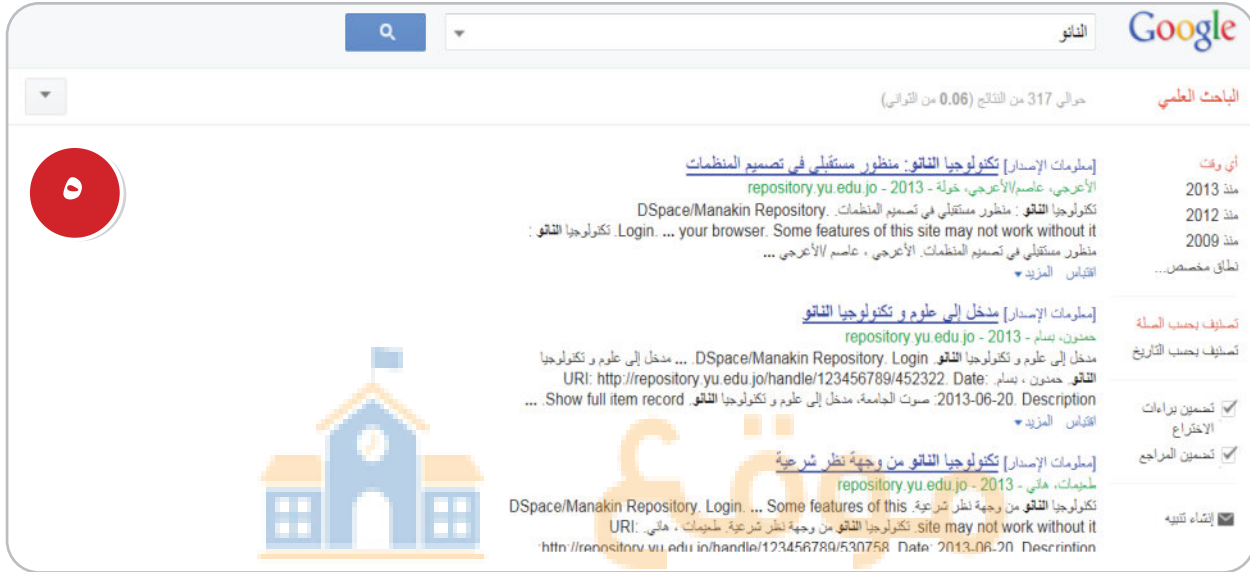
Google
النانو

الباحث العلمي
حوالي 317 من النتائج (0.06 من الثواني)

أي وقت
منذ 2013
منذ 2012
منذ 2009
نطاق مخصص...

تصنيف بحسب الصلة
تصنيف بحسب التاريخ

تضمين براءات الاختراع
تضمين المراجع

إنشاء تنبيه

٥

[معلومات الإصدار] تكنولوجيا النانو: منظور مستقبلي في تصميم المنظمات
الأعرجي، عاصم/الأعرجي، خولة - 2013 - repository.yu.edu.jo
تكنولوجيا النانو : منظور مستقبلي في تصميم المنظمات. DSpace/Manakin Repository. Login. ... Some features of this site may not work without it your browser. تكنولوجيا النانو : منظور مستقبلي في تصميم المنظمات. الأعرجي ، عاصم /الأعرجي ...
اقتباس المزيد

[معلومات الإصدار] مدخل إلى علوم و تكنولوجيا النانو
حمدون، بسام - 2013 - repository.yu.edu.jo
مدخل إلى علوم و تكنولوجيا النانو. DSpace/Manakin Repository. Login. ... مدخل إلى علوم و تكنولوجيا النانو. حمدون ، بسام. URI: http://repository.yu.edu.jo/handle/123456789/452322. Date: 2013-06-20. Description: صوت الجامعة. مدخل إلى علوم و تكنولوجيا النانو. Show full item record. ...
اقتباس المزيد

[معلومات الإصدار] تكنولوجيا النانو من وجهة نظر شرعية
طميزات، هاني - 2013 - repository.yu.edu.jo
تكنولوجيا النانو من وجهة نظر شرعية. DSpace/Manakin Repository. Login. ... Some features of this site may not work without it. تكنولوجيا النانو من وجهة نظر شرعية. طميزات ، هاني. URI: http://repository.yu.edu.jo/handle/123456789/530758. Date: 2013-06-20. Description